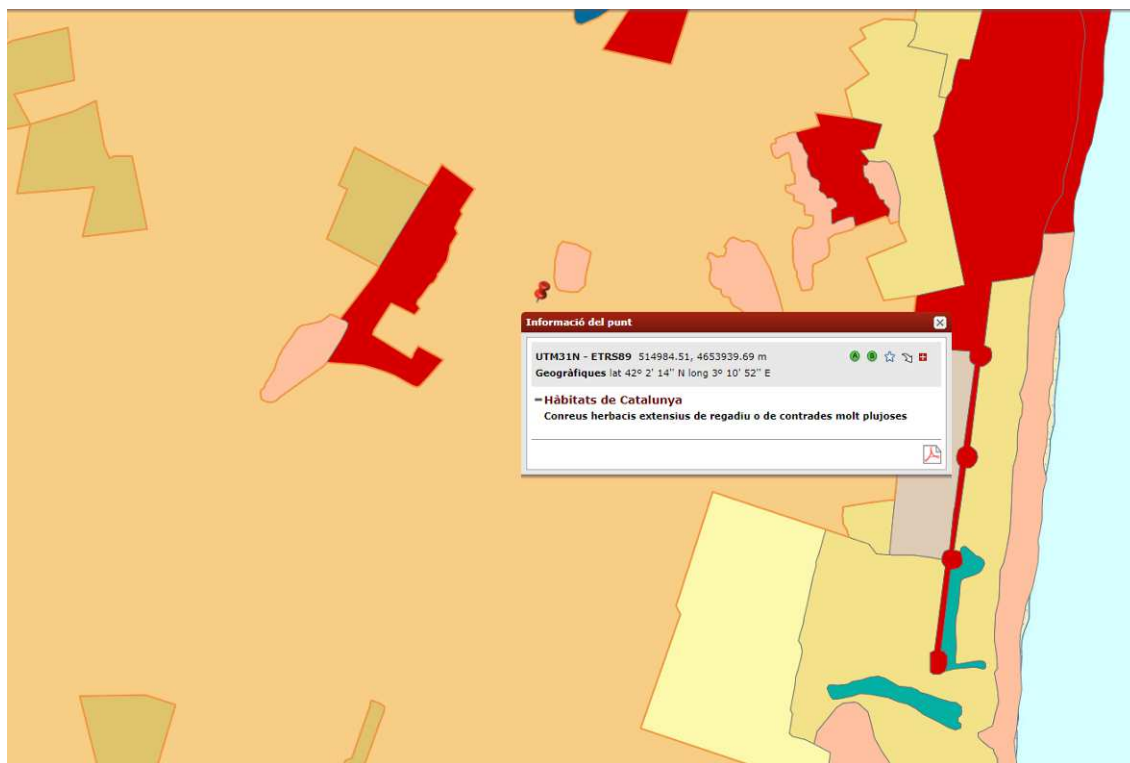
Informació del punt

UTM31N - ETRS89 514984.51, 4653939.69 m
Geogràfiques lat 42° 2' 14'' N long 3° 10' 52'' E

A B

−Hàbitats de Catalunya
Conreus herbacis extensius de regadiu o de contrades molt plujoses